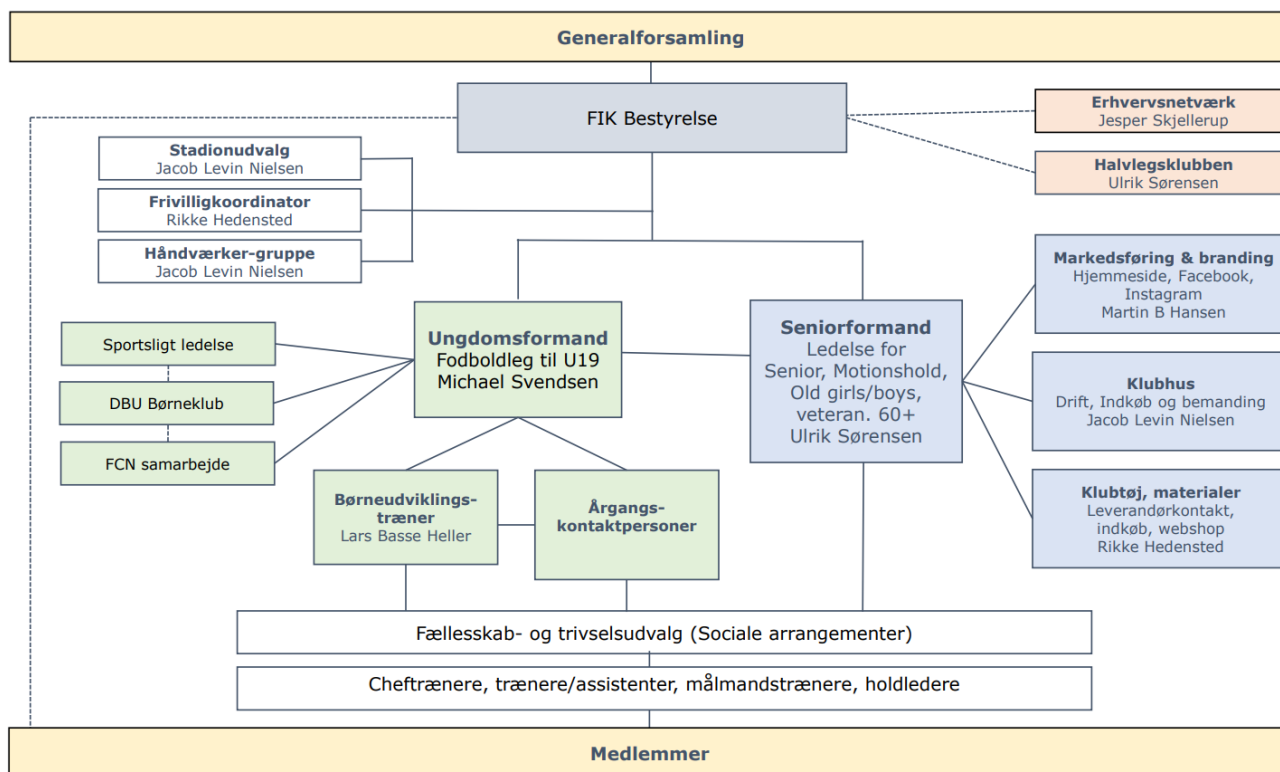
Generalforsamling

FIK Bestyrelse

Erhvervsnetværk
Jesper Skjellerup

Halvlegsklubben
Ulrik Sørensen

Stadionudvalg
Jacob Levin Nielsen

Frivilligkoordinator
Rikke Hedensted

Håndværker-gruppe
Jacob Levin Nielsen

Markedsføring & branding
Hjemmeside, Facebook, Instagram
Martin B Hansen

Sportsligt ledelse

DBU Børneklub

FCN samarbejde

Ungdomsformand
Fodboldleg til U19
Michael Svendsen

Seniorformand
Ledelse for Senior, Motionshold, Old girls/boys, veteran. 60+
Ulrik Sørensen

Klubhus
Drift, Indkøb og bemanding
Jacob Levin Nielsen

Klubtøj, materialer
Leverandørkontakt, indkøb, webshop
Rikke Hedensted

Børneudviklingstræner
Lars Basse Heller

Årgangskontaktpersoner

Fællesskab- og trivselsudvalg (Sociale arrangementer)

Cheftrænere, trænere/assistenter, målmandstrænere, holdledere

Medlemmer